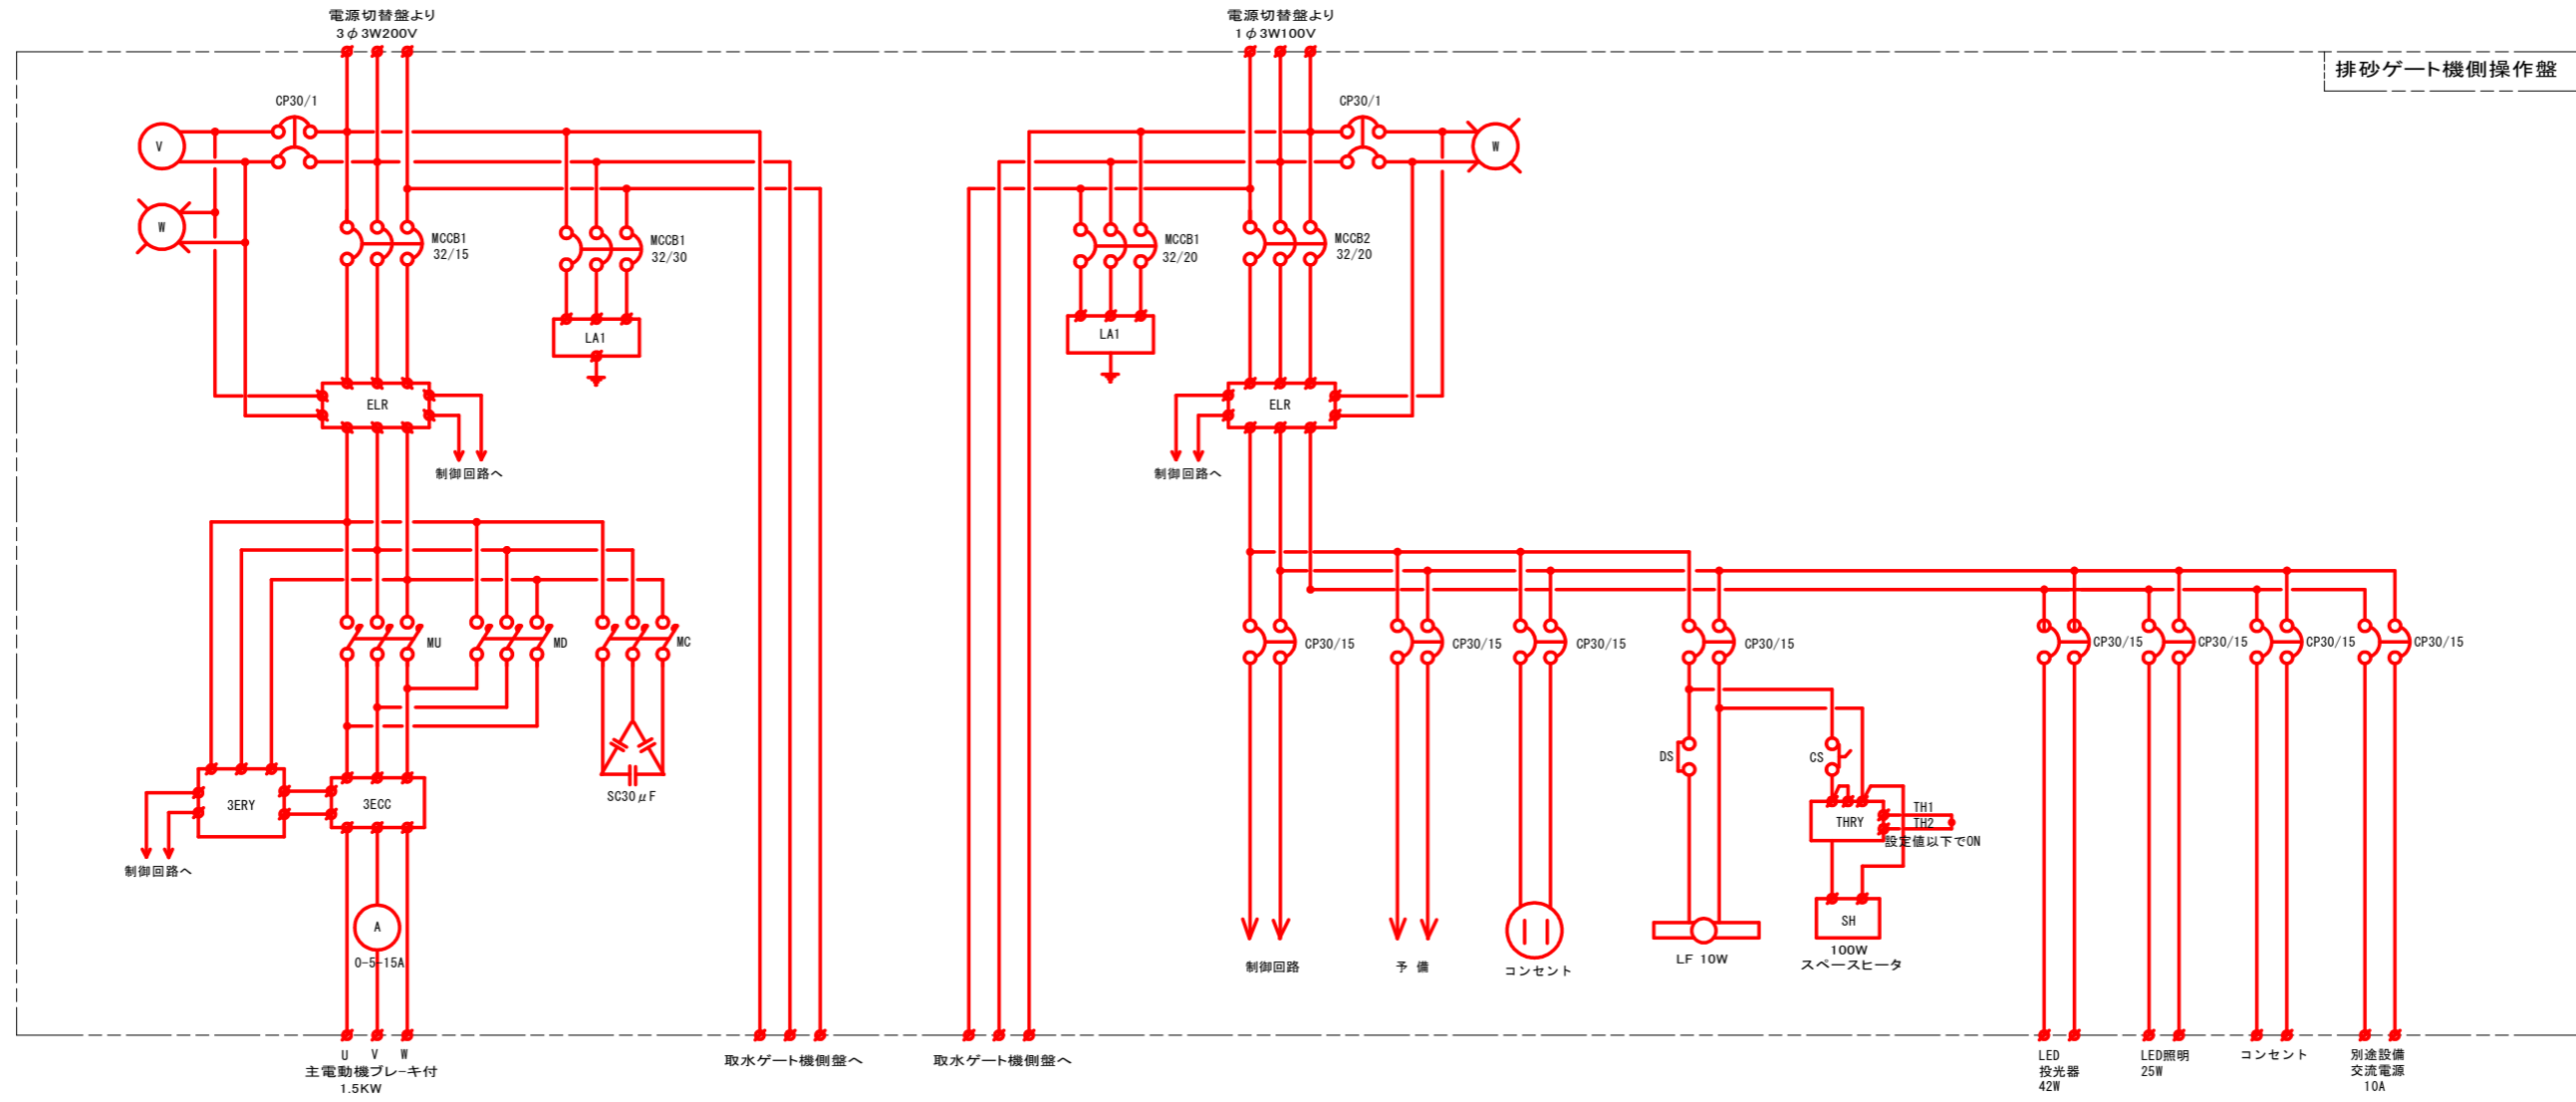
電源切替盤より
3φ3W200V

電源切替盤より
1φ3W100V

排砂ゲート機側操作盤

CP30/1
V
W
MCCB1
32/15
MCCB1
32/30
LA1
ELR
制御回路へ
MU
MD
MC
3ERY
3ECC
SC30μF
制御回路へ
A
0-5-15A
U V W
主電動機ブレーキ付
1.5KW
取水ゲート機側盤へ

取水ゲート機側盤へ
CP30/1
W
MCCB1
32/20
MCCB2
32/20
LA1
ELR
制御回路へ
CP30/15
CP30/15
CP30/15
CP30/15
CP30/15
CP30/15
CP30/15
CP30/15
DS
CS
THRY
TH1
TH2
設定値以下でON
SH
100W
スペースヒータ
制御回路
予 備
コンセント
LF 10W
LED
投光器
42W
LED照明
25W
コンセント
別途設備
交流電源
10A